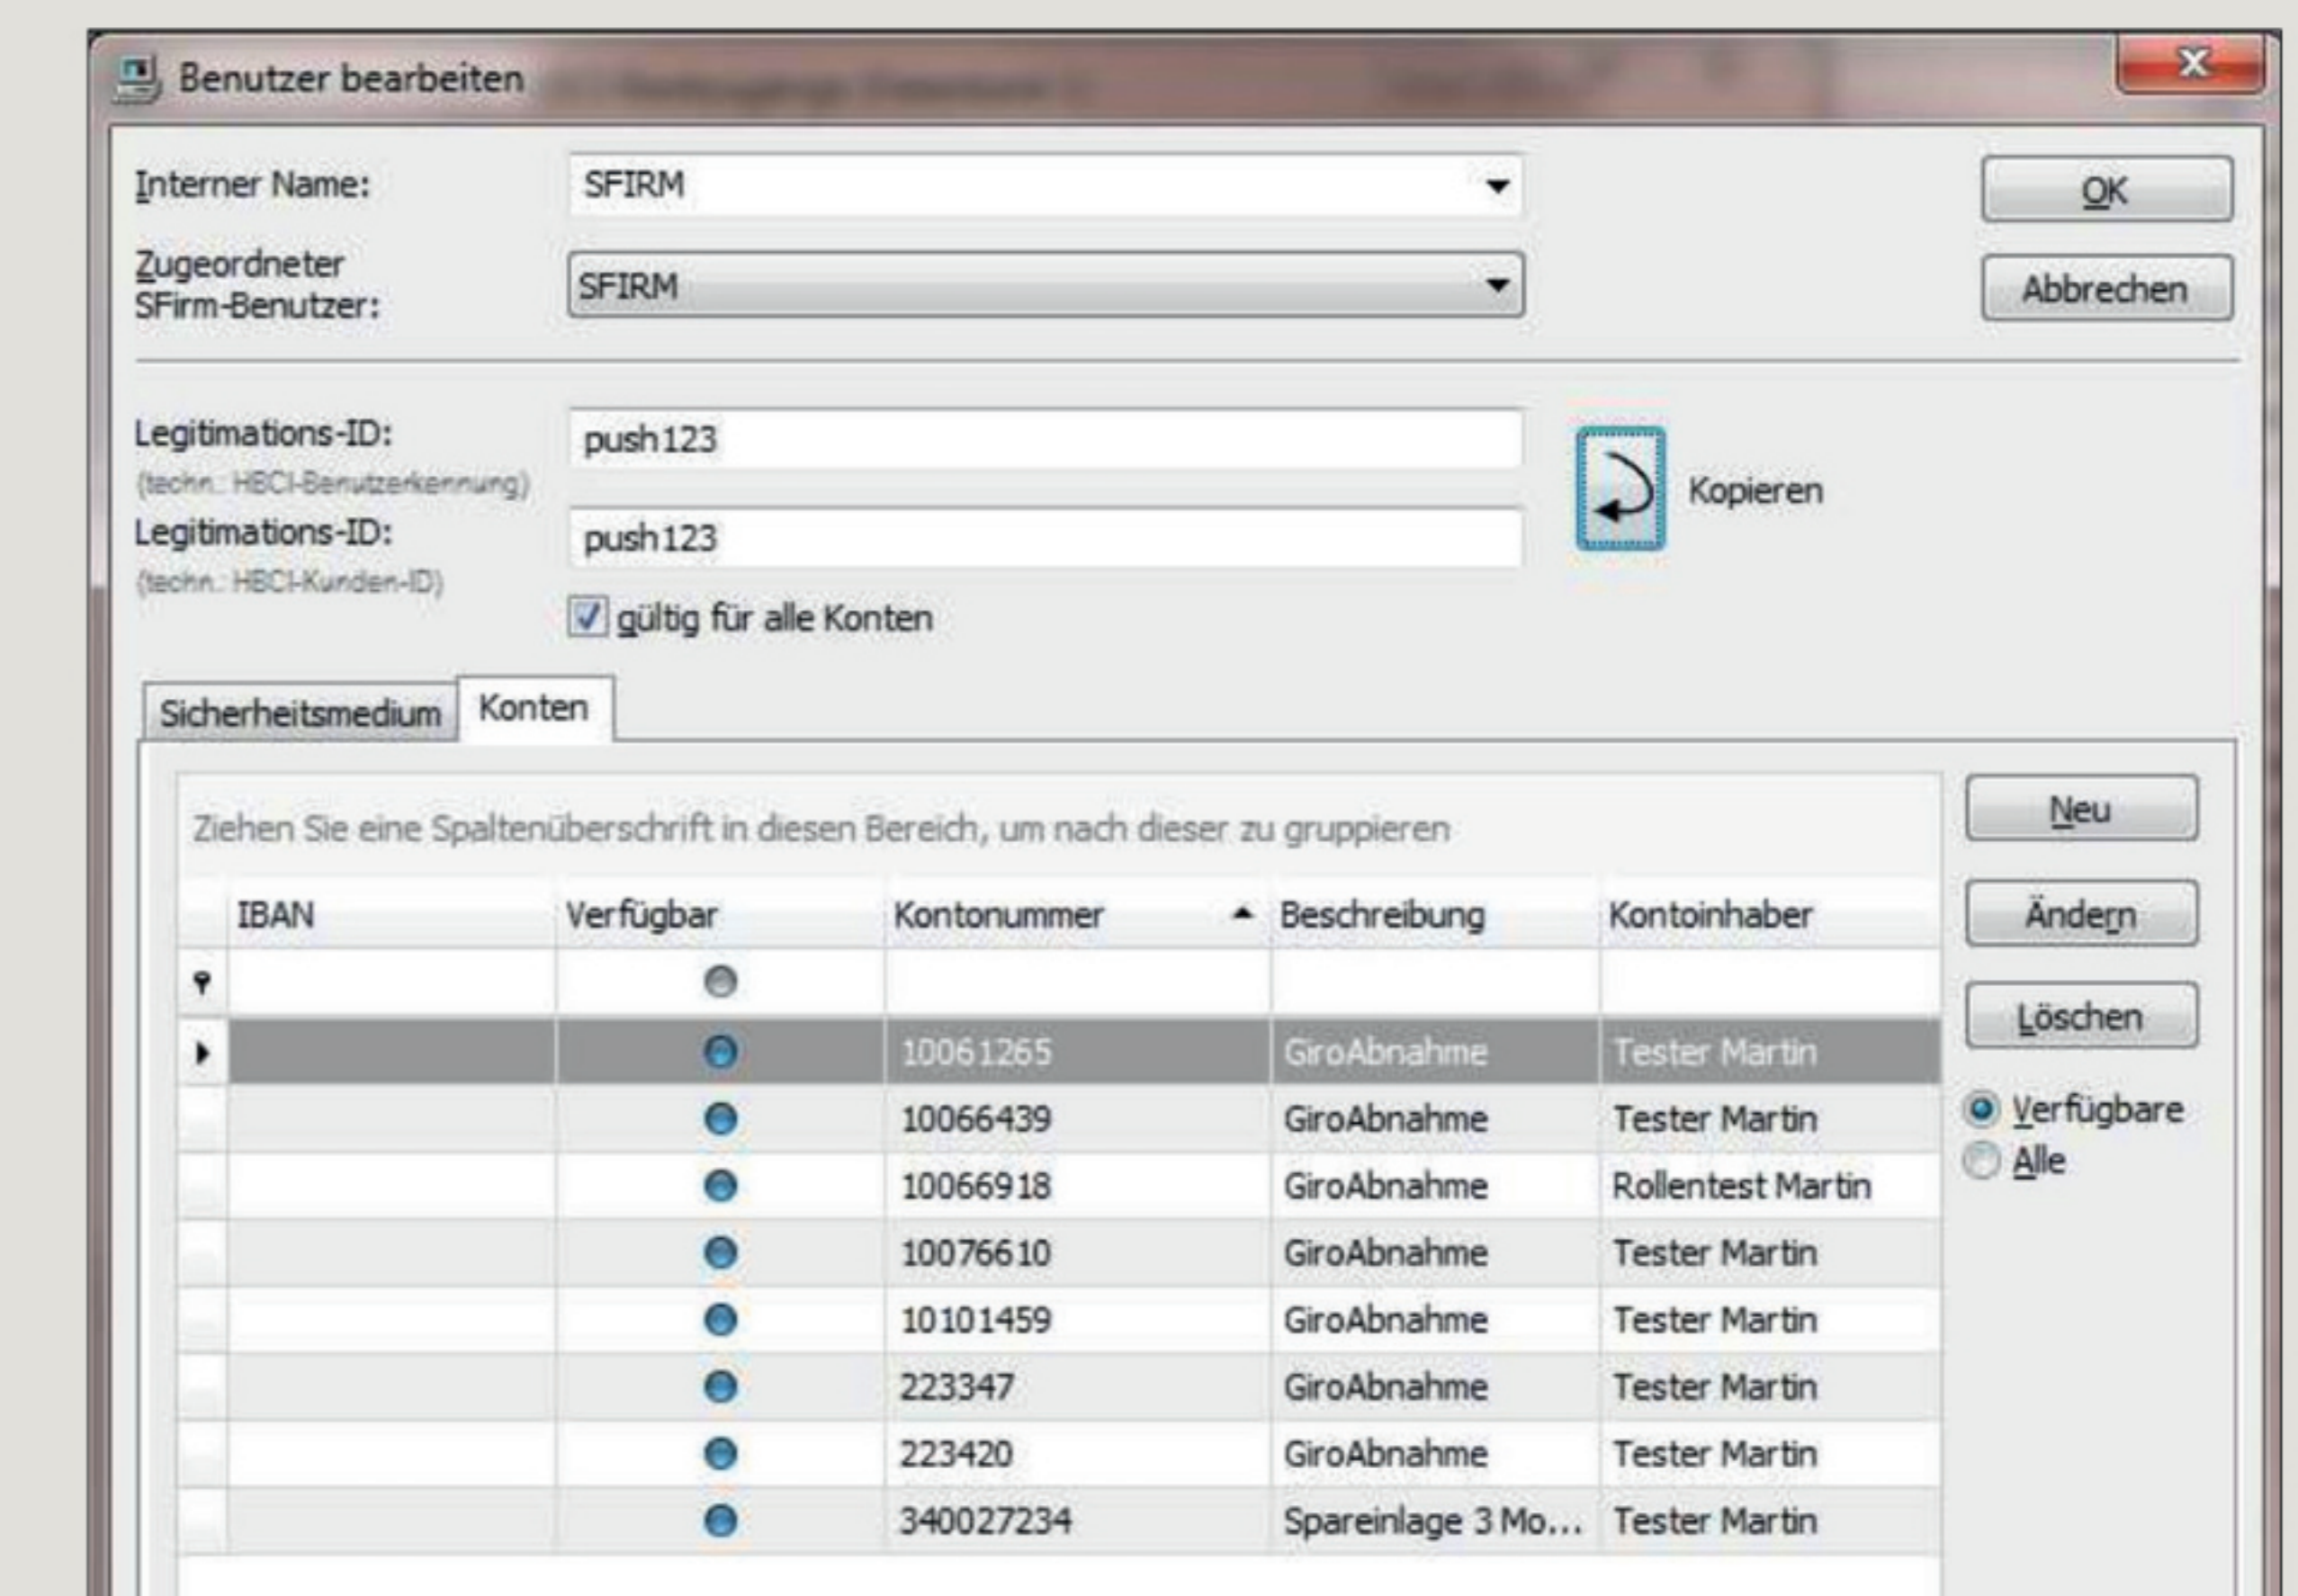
Benutzer bearbeiten

Interner Name: SFIRM

Zugeordneter SFirm-Benutzer: SFIRM

OK

Abbrechen

Legitimations-ID: push123
(techn.: HBCI-Benutzerkennung)

Legitimations-ID: push123
(techn.: HBCI-Kunden-ID)

Kopieren

gültig für alle Konten

Sicherheitsmedium | Konten

Ziehen Sie eine Spaltenüberschrift in diesen Bereich, um nach dieser zu gruppieren

| IBAN | Verfügbar | Kontonummer | Beschreibung | Kontoinhaber |
|---|---|---|---|---|
| | | | | |
| | | 10061265 | GiroAbnahme | Tester Martin |
| | | 10066439 | GiroAbnahme | Tester Martin |
| | | 10066918 | GiroAbnahme | Rollentest Martin |
| | | 10076610 | GiroAbnahme | Tester Martin |
| | | 10101459 | GiroAbnahme | Tester Martin |
| | | 223347 | GiroAbnahme | Tester Martin |
| | | 223420 | GiroAbnahme | Tester Martin |
| | | 340027234 | Spareinlage 3 Mo... | Tester Martin |

Neu

Ändern

Löschen

Verfügbare

Alle